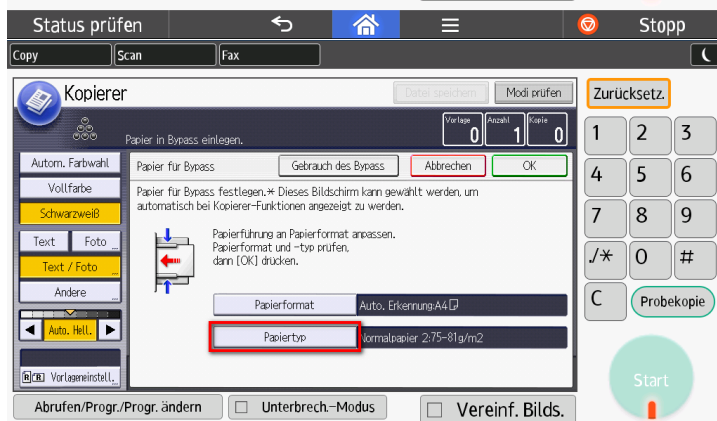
Status prüfen

Stopp

Copy

Scan

Fax

Kopierer

Datei speichern

Modi prüfen

Zurücksetz.

Papier in Bypass einlegen.

Vorlage 0

Anzahl 1

Kopie 0

1 2 3 4 5 6 7 8 9 ./* 0 # C

Probekopie

Autom. Farbwahl

Vollfarbe

Schwarzweiß

Text

Foto

Text / Foto

Andere

Auto. Hell.

Vorlageneinstell.

Papier für Bypass

Gebrauch des Bypass

Abbrechen

OK

Papier für Bypass festlegen.* Dieses Bildschirm kann gewählt werden, um automatisch bei Kopierer-Funktionen angezeigt zu werden.

Papierführung an Papierformat anpassen. Papierformat und -typ prüfen, dann [OK] drücken.

Papierformat

Auto. Erkennung:A4

Papiertyp

Normalpapier 2:75-81g/m2

Start

Abrufen/Progr./Progr. ändern

Unterbrech.-Modus

Vereinf. Bilds.